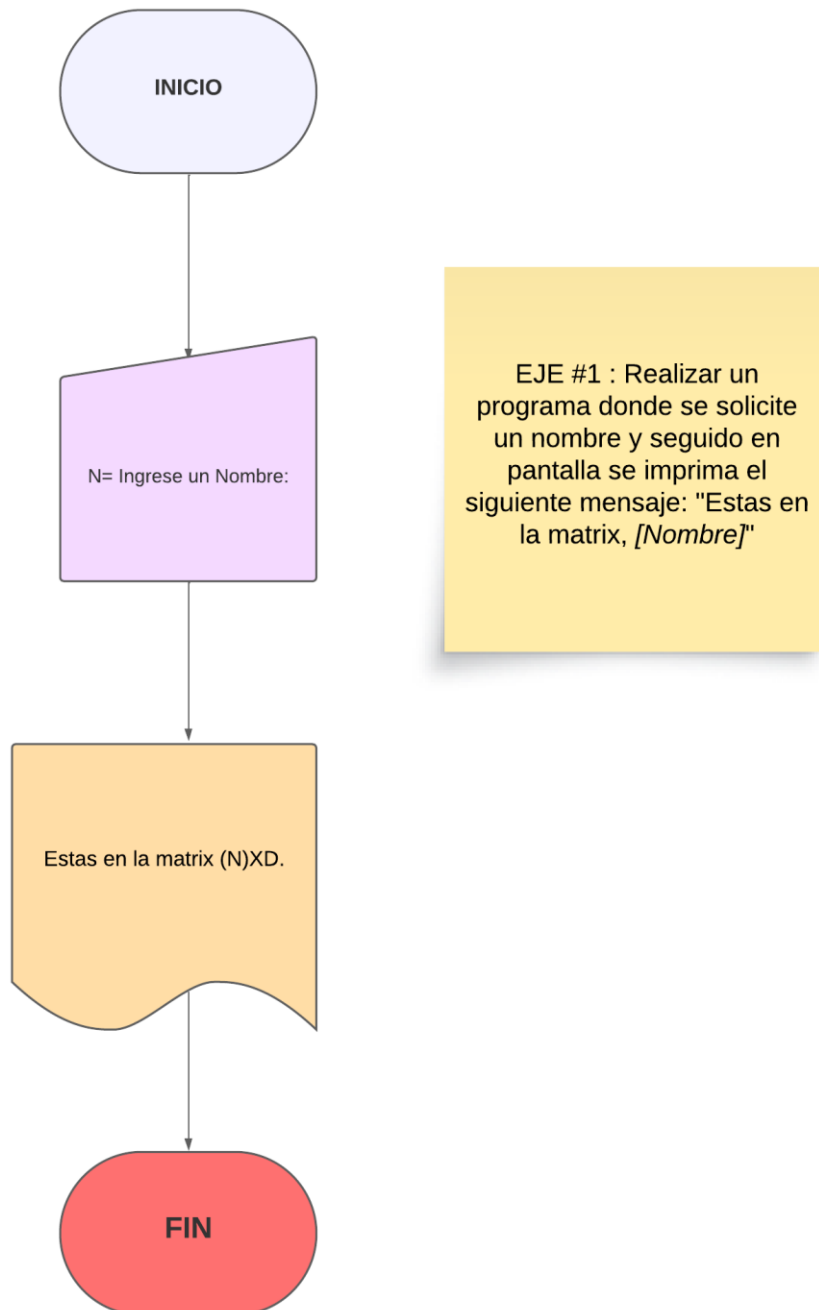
INICIO

EJE #1 : Realizar un programa donde se solicite un nombre y seguido en pantalla se imprima el siguiente mensaje: "Estas en la matrix, *[Nombre]*"

N= Ingrese un Nombre:

Estas en la matrix (N)XD.

FIN